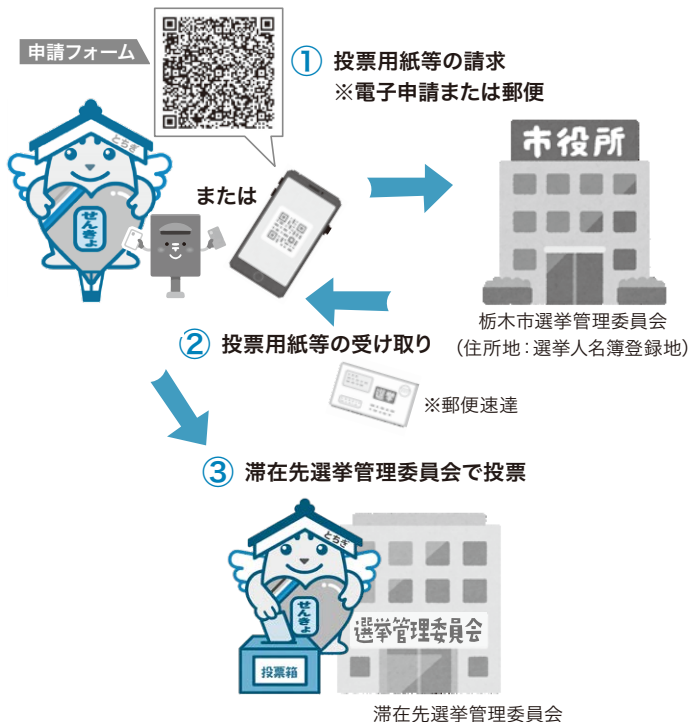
申請フォーム

① 投票用紙等の請求
※電子申請または郵便

とちぎ
せんきょ

または

市役所

栃木市選挙管理委員会
（住所地：選挙人名簿登録地）

② 投票用紙等の受け取り

※郵便速達

③ 滞在先選挙管理委員会で投票

とちぎ
せんきょ

投票箱

選挙管理委員会

滞在先選挙管理委員会